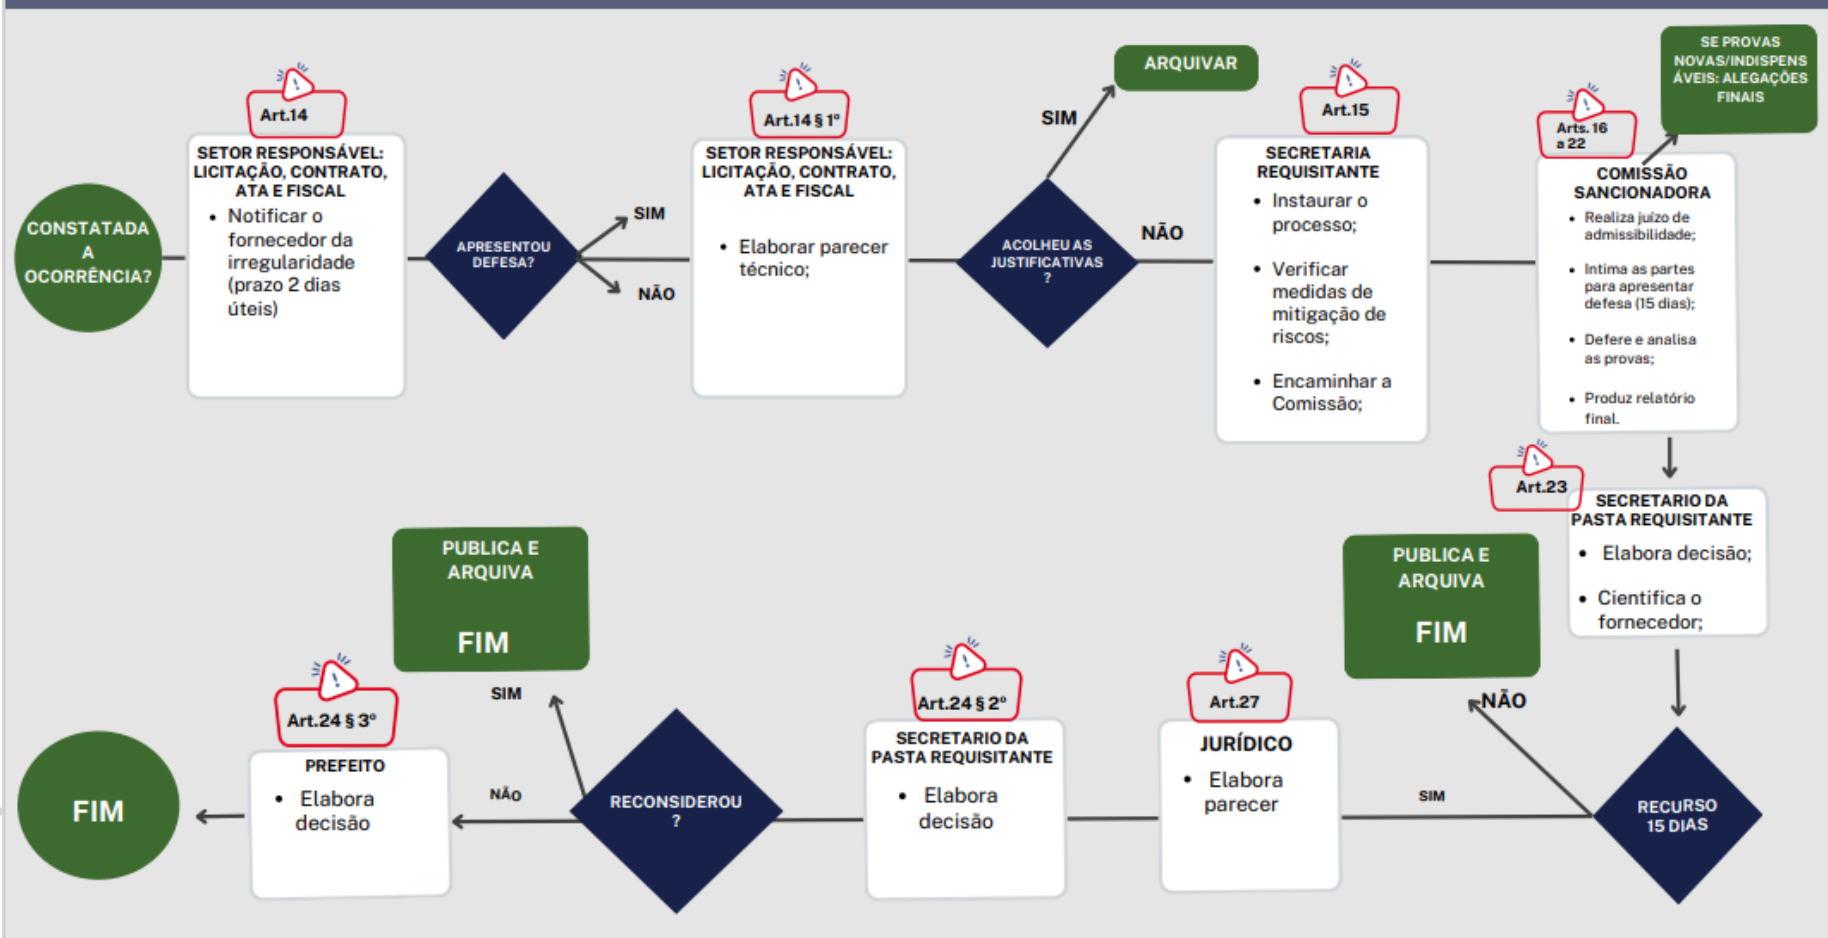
CONSTATADA A OCORRÊNCIA?

Art.14

SETOR RESPONSÁVEL: LICITAÇÃO, CONTRATO, ATA E FISCAL
- Notificar o fornecedor da irregularidade (prazo 2 dias úteis)

APRESENTOU DEFESA?

SIM

NÃO

Art.14 § 1º

SETOR RESPONSÁVEL: LICITAÇÃO, CONTRATO, ATA E FISCAL
- Elaborar parecer técnico;

SIM

ARQUIVAR

ACOLHEU AS JUSTIFICATIVAS ?

NÃO

Art.15

SECRETARIA REQUISITANTE
- Instaurar o processo;
- Verificar medidas de mitigação de riscos;
- Encaminhar a Comissão;

Arts. 16 a 22

SE PROVAS NOVAS/INDISPENSÁVEIS: ALEGAÇÕES FINAIS

COMISSÃO SANCIONADORA
- Realiza juízo de admissibilidade;
- Intima as partes para apresentar defesa (15 dias);
- Defere e analisa as provas;
- Produz relatório final.

Art.23

SECRETARIO DA PASTA REQUISITANTE
- Elabora decisão;
- Cientifica o fornecedor;

PUBLICA E ARQUIVA

FIM

NÃO

RECURSO 15 DIAS

SIM

Art.27

JURÍDICO
- Elabora parecer

Art.24 § 2º

SECRETARIO DA PASTA REQUISITANTE
- Elabora decisão

RECONSIDEROU ?

SIM

PUBLICA E ARQUIVA

FIM

NÃO

Art.24 § 3º

PREFEITO
- Elabora decisão

FIM